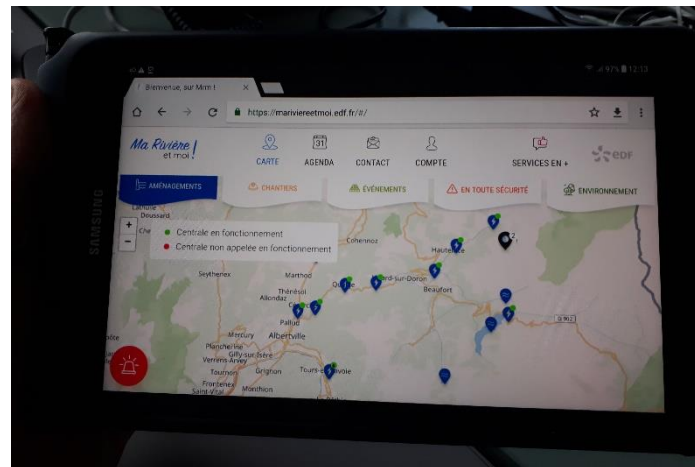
SAMSUNG

97% 12:13

Bienvenue sur Ma r

https://mariviereetmoi.edf.fr/#/

Ma Rivière et moi !

CARTE

31

AGENDA

CONTACT

COMPTE

SERVICES EN +

EDF

AMÉNAGEMENTS

CHANTIERS

ÉVÉNEMENTS

EN TOUTE SÉCURITÉ

ENVIRONNEMENT

+

-

Centrale en fonctionnement

Centrale non appelée en fonctionnement

Doussard

Cohennoz

Hauteluce

Seythenex

Marthod

Queige

Villard-sur-Doron

Beaufort

Thénésol

Allondaz

Pallud

Mercury

Albertville

Plancherine

Gilly-sur-Isère

Verrens-Arvey

Tournon

Grignon

Tours-en-Savoie

Frontenex

Monthion

Saint-Vital

D 902

2